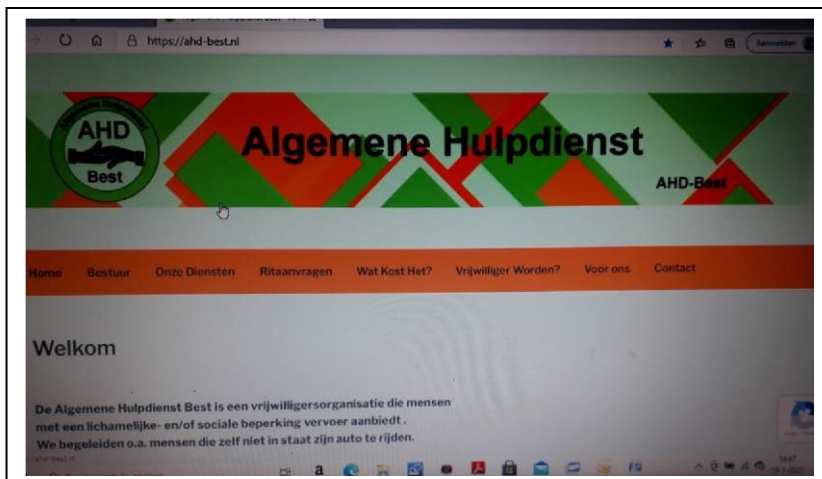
https://ahd-best.nl

Aanmelden

Algemene Hulpdienst

AHD Best

AHD-Best

Home Bestuur Onze Diensten Ritaanvragen Wat Kost Het? Vrijwilliger Worden? Voor ons Contact

Welkom

De Algemene Hulpdienst Best is een vrijwilligersorganisatie die mensen met een lichamelijke- en/of sociale beperking vervoer aanbiedt .
We begeleiden o.a. mensen die zelf niet in staat zijn auto te rijden.